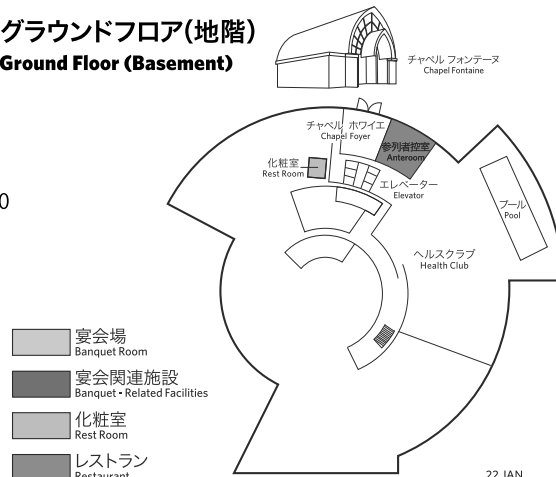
グラウンドフロア(地階)
Ground Floor (Basement)

チャペル フォンテーヌ
Chapel Fontaine

チャペル ホワイエ
Chapel Foyer

参列者控室
Anteroom

化粧室
Rest Room

エレベーター
Elevator

プール
Pool

ヘルスクラブ
Health Club

0

宴会場
Banquet Room

宴会関連施設
Banquet • Related Facilities

化粧室
Rest Room

レストラン
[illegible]

22 JAN